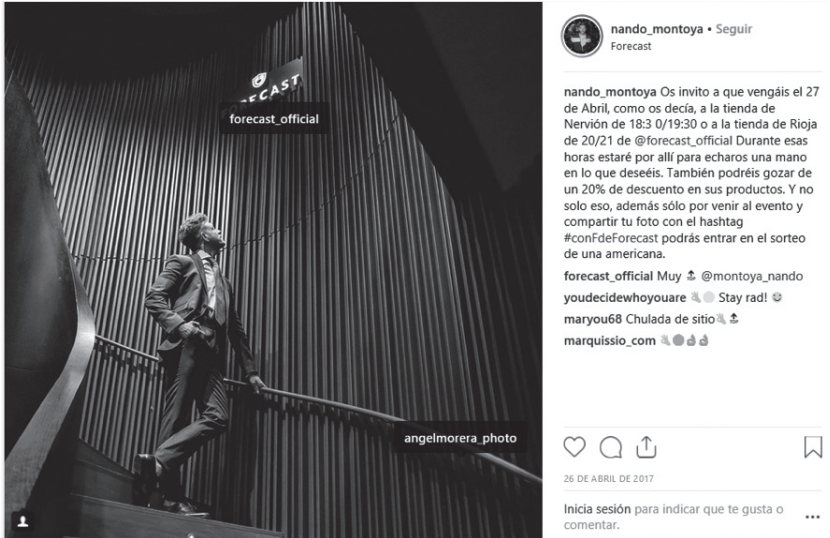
FORECAST

forecast_official

angelmorera_photo

nando_montoya • Seguir
Forecast

nando_montoya Os invito a que vengáis el 27 de Abril, como os decía, a la tienda de Nervión de 18:3 0/19:30 o a la tienda de Rioja de 20/21 de @forecast_official Durante esas horas estaré por allí para echaros una mano en lo que deseéis. También podréis gozar de un 20% de descuento en sus productos. Y no solo eso, además sólo por venir al evento y compartir tu foto con el hashtag #conFdeForecast podrás entrar en el sorteo de una americana.

forecast_official Muy @montoya_nando

youdecidewhoyouare Stay rad!

maryou68 Chulada de sitio

marquissio_com

26 DE ABRIL DE 2017

Inicia sesión para indicar que te gusta o comentar.

...